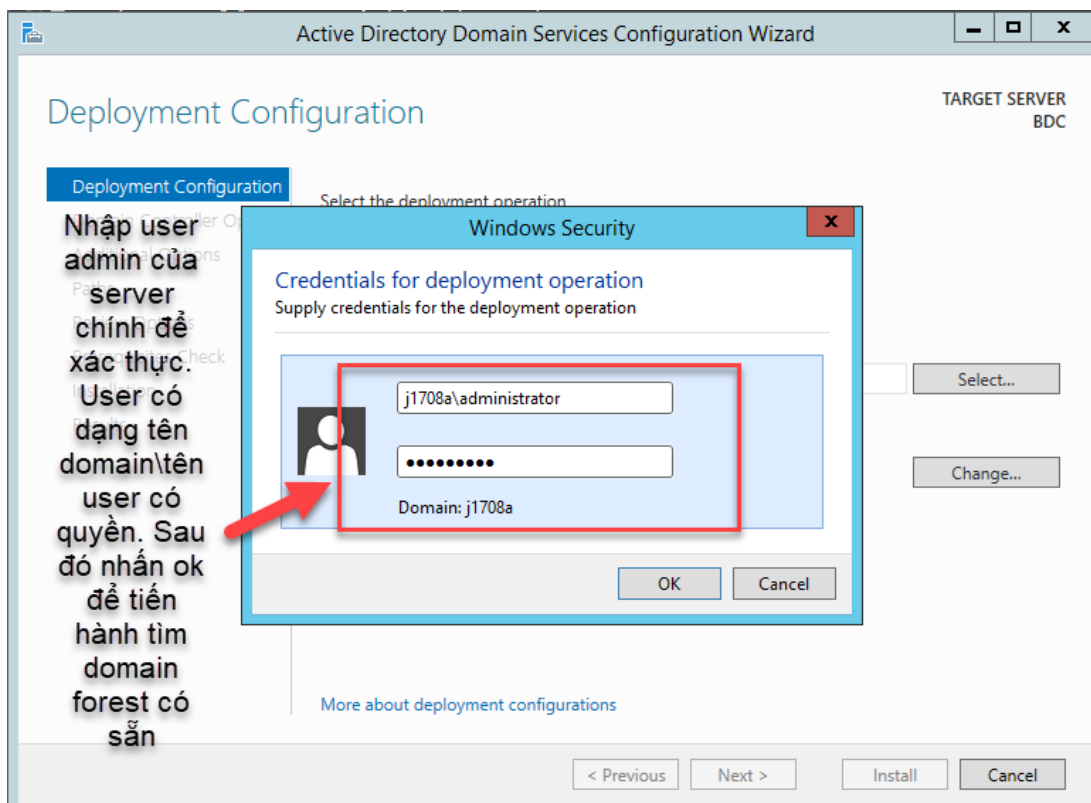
Active Directory Domain Services Configuration Wizard

Deployment Configuration

TARGET SERVER
BDC

Deployment Configuration

Select the deployment operation

Nhập user admin của server chính để xác thực. User có dạng tên domain\tên user có quyền. Sau đó nhấn ok để tiến hành tìm domain forest có sẵn

Windows Security

Credentials for deployment operation
Supply credentials for the deployment operation

j1708a\administrator

••••••••••

Domain: j1708a

OK Cancel

Select...

Change...

More about deployment configurations

< Previous Next > Install Cancel